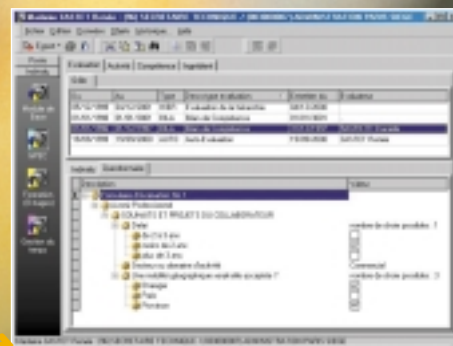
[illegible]

Evaluation | Activité | Compétence | Ingrédient

| Du | Au | Type | Description évaluation | Entretien au | Evaluateur |
|---|---|---|---|---|---|
| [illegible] | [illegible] | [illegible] | Evaluation de la formation | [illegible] | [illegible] |
| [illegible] | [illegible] | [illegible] | Bilan de Compétence | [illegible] | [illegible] |
| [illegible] | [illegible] | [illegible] | Bilan de Compétence | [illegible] | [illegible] |
| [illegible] | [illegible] | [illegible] | Auto-Evaluation | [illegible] | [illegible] |

Individu | Questionnaire

Formulaire d'évaluation N° 1
Situation Professionnelle
SOUHAITS ET PROJETS DU COLLABORATEUR
Dans
Au bout d'un an
moins de 2 ans
plus de 3 ans
Secteur ou domaine d'activité
Commercial
Une mobilité géographique serait-elle acceptée ?
Etranger
Paris
Province

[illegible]